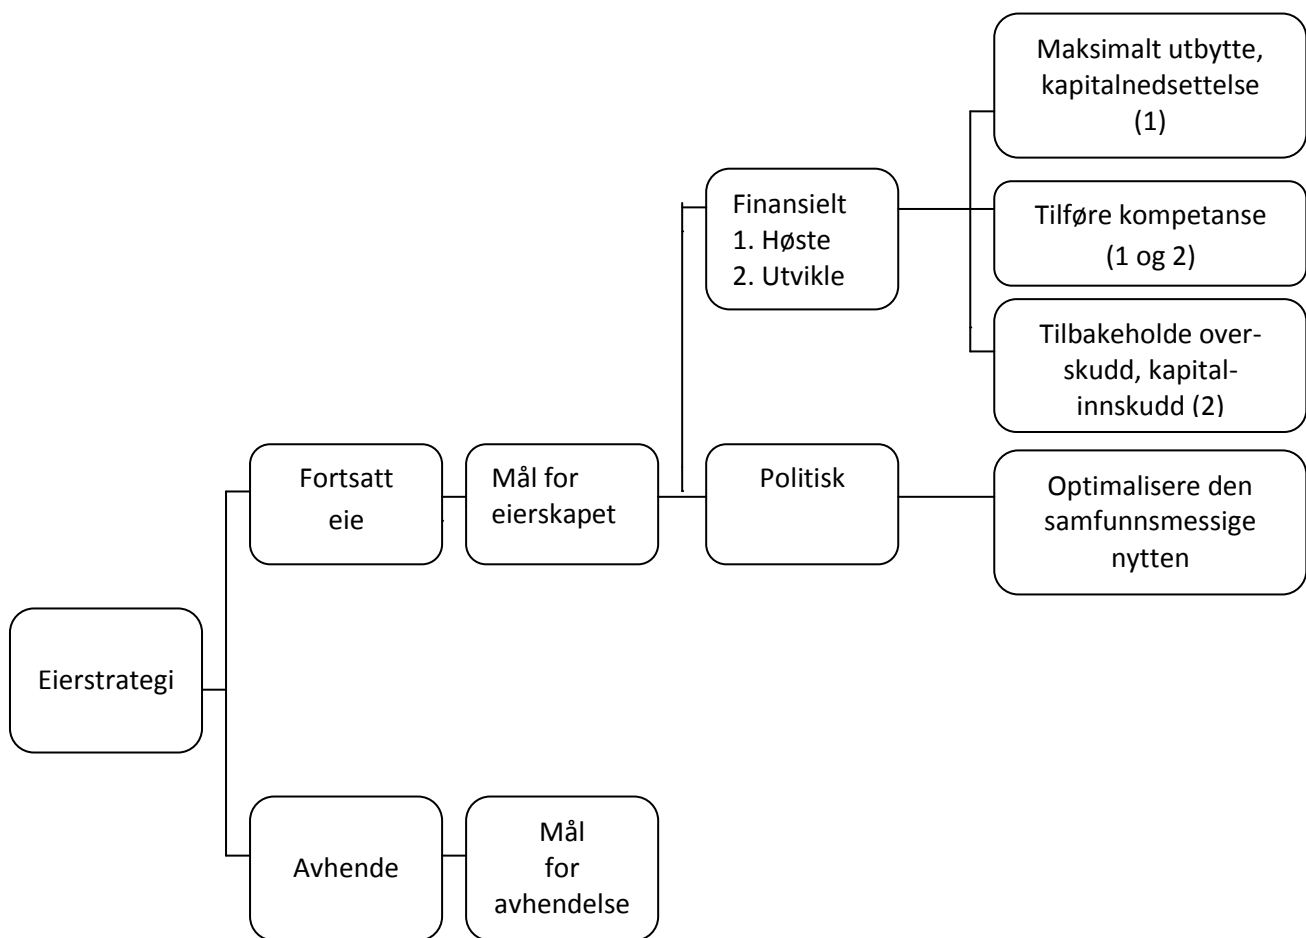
Eierstrategi

Fortsatt eie

Mål for eierskapet

Finansielt
1. Høste
2. Utvikle

Maksimalt utbytte, kapitalnedsettelse (1)

Tilføre kompetanse (1 og 2)

Tilbakeholde overskudd, kapitalinnskudd (2)

Politisk

Optimalisere den samfunnsmessige nytten

Avhende

Mål for avhendelse